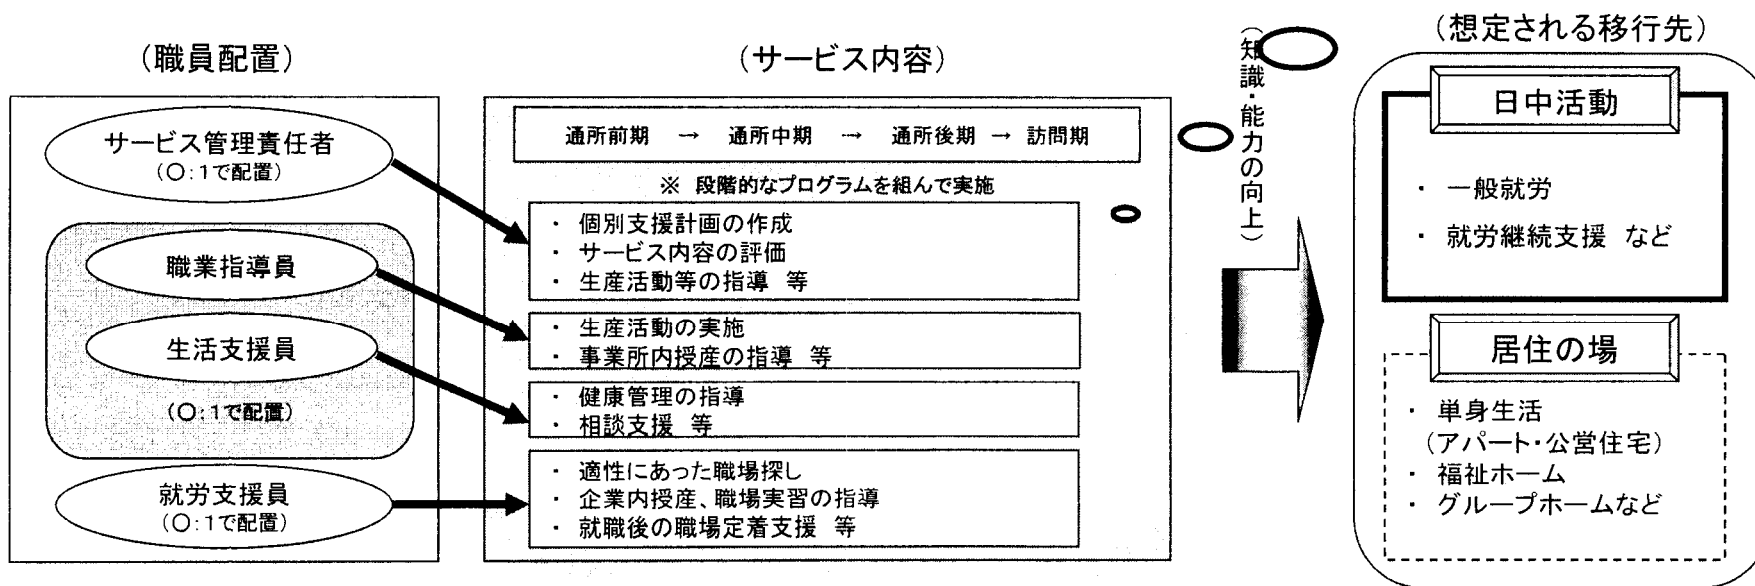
(職員配置)

サービス管理責任者
(○:1で配置)

職業指導員

生活支援員

(○:1で配置)

就労支援員
(○:1で配置)

(サービス内容)

通所前期 → 通所中期 → 通所後期 → 訪問期

※ 段階的なプログラムを組んで実施

・ 個別支援計画の作成
・ サービス内容の評価
・ 生産活動等の指導 等

・ 生産活動の実施
・ 事業所内授産の指導 等

・ 健康管理の指導
・ 相談支援 等

・ 適性にあった職場探し
・ 企業内授産、職場実習の指導
・ 就職後の職場定着支援 等

(知識・能力の向上)

(想定される移行先)

日中活動

・ 一般就労
・ 就労継続支援 など

居住の場

・ 単身生活
(アパート・公営住宅)
・ 福祉ホーム
・ グループホームなど